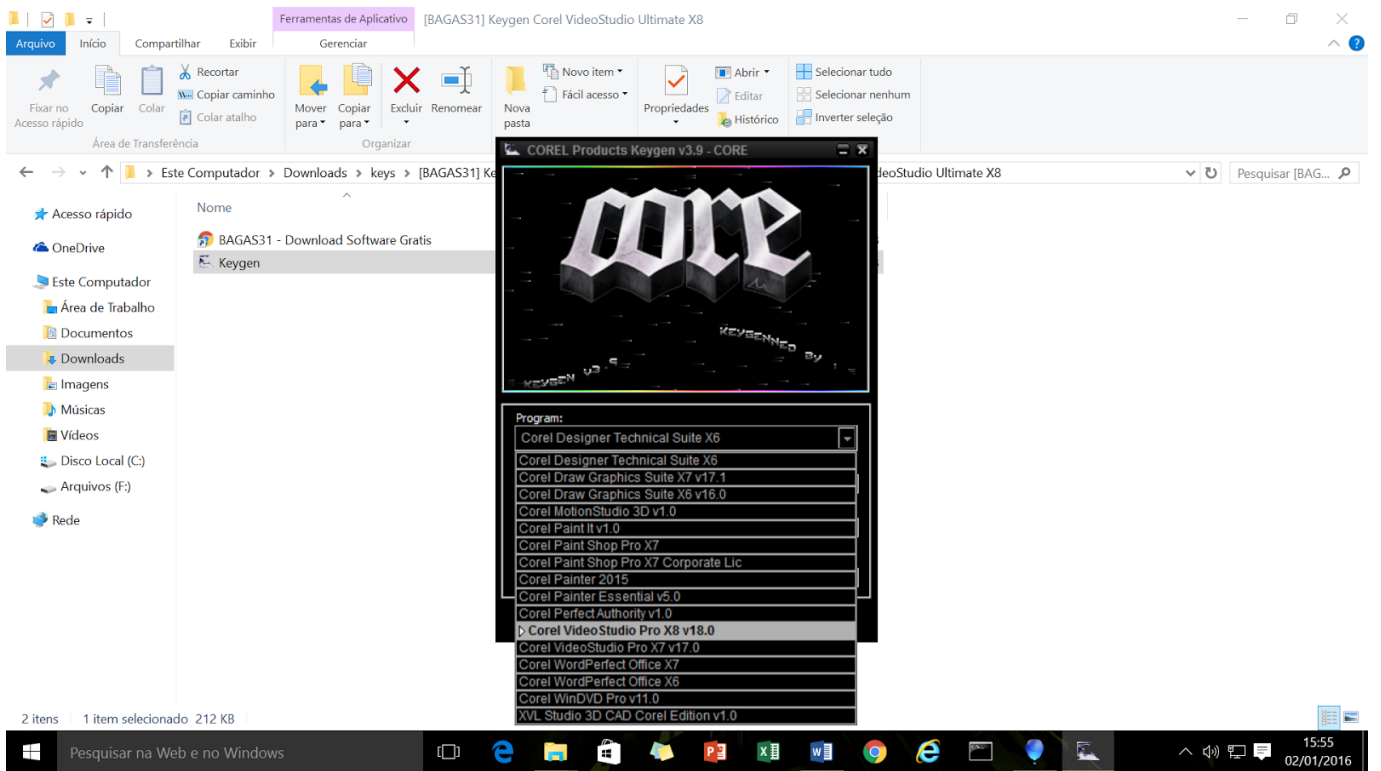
Ferramentas de Aplicativo [BAGAS31] Keygen Corel VideoStudio Ultimate X8

Arquivo Início Compartilhar Exibir Gerenciar

Fixar no Acesso rápido Copiar Colar Recortar Copiar caminho Colar atalho
Área de Transferência
Mover para Copiar para Excluir Renomear
Organizar
Nova pasta Novo item Fácil acesso
Propriedades Abrir Editar Histórico
Selecionar tudo Selecionar nenhum Inverter seleção

Este Computador > Downloads > keys > [BAGAS31] Ke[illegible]deoStudio Ultimate X8

Pesquisar [BAG...

Acesso rápido
OneDrive
Este Computador
Área de Trabalho
Documentos
Downloads
Imagens
Músicas
Vídeos
Disco Local (C:)
Arquivos (F:)
Rede

Nome
BAGAS31 - Download Software Gratis
Keygen

COREL Products Keygen v3.9 - CORE

core

KEYGENNED BY

KEYGEN v3.9

Program:
Corel Designer Technical Suite X6
Corel Designer Technical Suite X6
Corel Draw Graphics Suite X7 v17.1
Corel Draw Graphics Suite X6 v16.0
Corel MotionStudio 3D v1.0
Corel Paint It v1.0
Corel Paint Shop Pro X7
Corel Paint Shop Pro X7 Corporate Lic
Corel Painter 2015
Corel Painter Essential v5.0
Corel Perfect Authority v1.0
Corel VideoStudio Pro X8 v18.0
Corel VideoStudio Pro X7 v17.0
Corel WordPerfect Office X7
Corel WordPerfect Office X6
Corel WinDVD Pro v11.0
XVL Studio 3D CAD Corel Edition v1.0

2 itens 1 item selecionado 212 KB

Pesquisar na Web e no Windows

15:55
02/01/2016